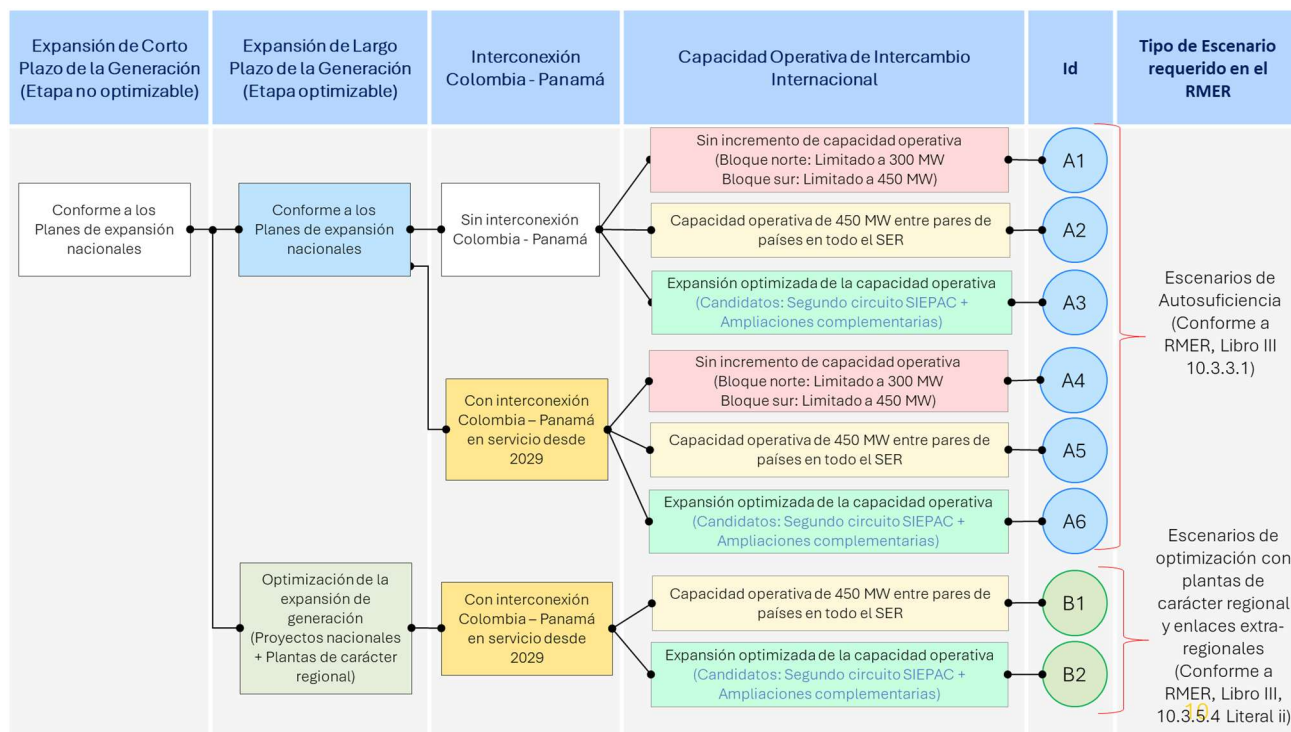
Expansión de Corto Plazo de la Generación (Etapa no optimizable)

Expansión de Largo Plazo de la Generación (Etapa optimizable)

Interconexión Colombia - Panamá

Capacidad Operativa de Intercambio Internacional

Id

Tipo de Escenario requerido en el RMER

Conforme a los Planes de expansión nacionales

Conforme a los Planes de expansión nacionales

Sin interconexión Colombia - Panamá

Sin incremento de capacidad operativa (Bloque norte: Limitado a 300 MW Bloque sur: Limitado a 450 MW)

A1

Capacidad operativa de 450 MW entre pares de países en todo el SER

A2

Expansión optimizada de la capacidad operativa (Candidatos: Segundo circuito SIEPAC + Ampliaciones complementarias)

A3

Con interconexión Colombia – Panamá en servicio desde 2029

Sin incremento de capacidad operativa (Bloque norte: Limitado a 300 MW Bloque sur: Limitado a 450 MW)

A4

Capacidad operativa de 450 MW entre pares de países en todo el SER

A5

Expansión optimizada de la capacidad operativa (Candidatos: Segundo circuito SIEPAC + Ampliaciones complementarias)

A6

Escenarios de Autosuficiencia (Conforme a RMER, Libro III 10.3.3.1)

Optimización de la expansión de generación (Proyectos nacionales + Plantas de carácter regional)

Con interconexión Colombia – Panamá en servicio desde 2029

Capacidad operativa de 450 MW entre pares de países en todo el SER

B1

Expansión optimizada de la capacidad operativa (Candidatos: Segundo circuito SIEPAC + Ampliaciones complementarias)

B2

Escenarios de optimización con plantas de carácter regional y enlaces extra-regionales (Conforme a RMER, Libro III, 10.3.5.4 Literal ii)

10